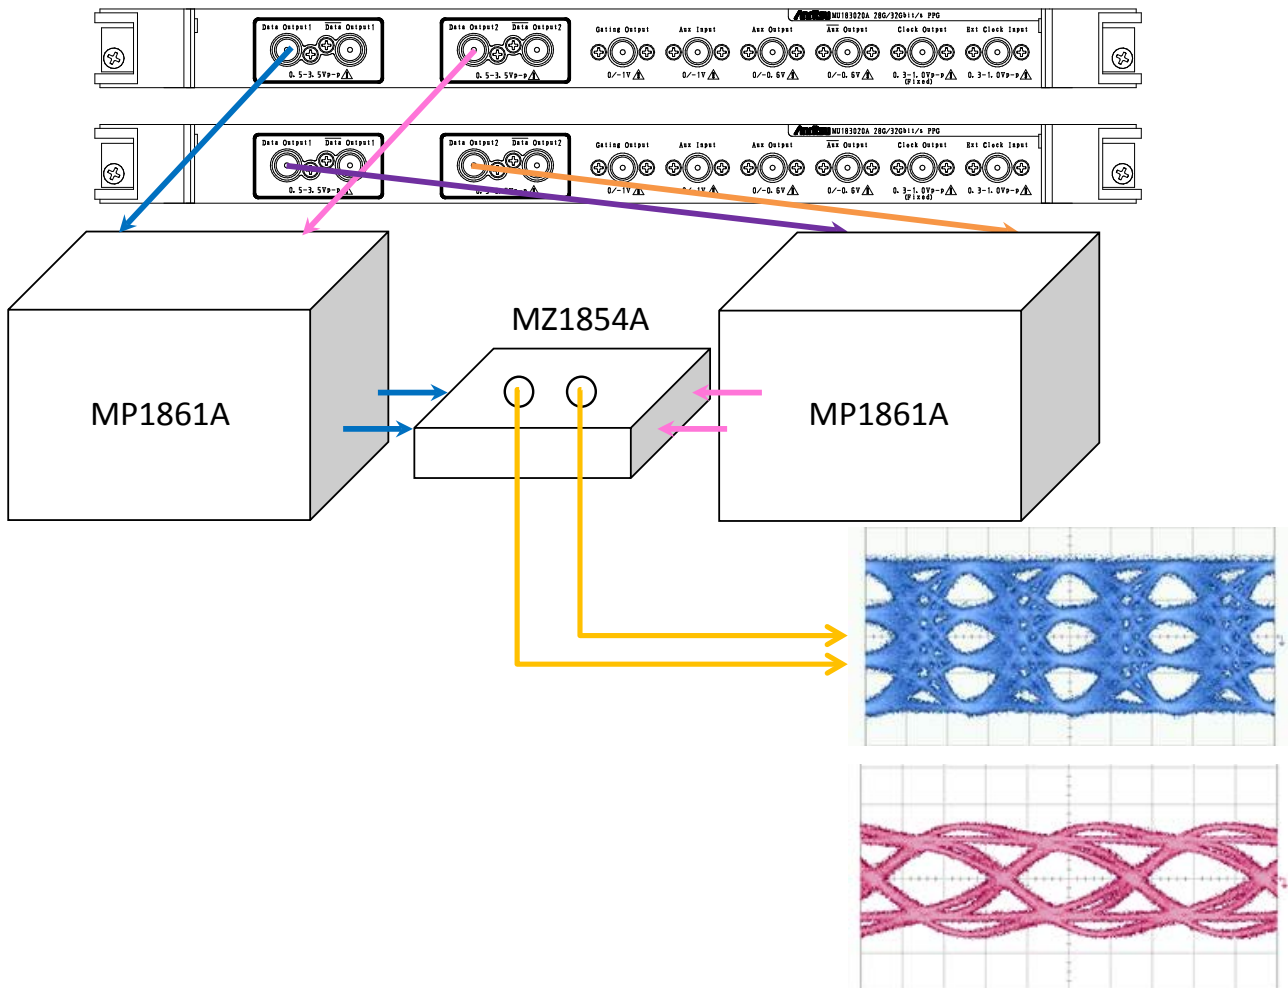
Anritsu MU183020A 28G/32Gbit/s PPG

Data Output1 $\overline{\text{Data}}$ Output1
0.5-3.5Vp-p

Data Output2 $\overline{\text{Data}}$ Output2
0.5-3.5Vp-p

Gating Output
0/-1V

Aux Input
0/-1V

Aux Output
0/-0.6V

$\overline{\text{Aux}}$ Output
0/-0.6V

Clock Output
0.3-1.0Vp-p (Fixed)

Ext Clock Input
0.3-1.0Vp-p

Anritsu MU183020A 28G/32Gbit/s PPG

Data Output1 $\overline{\text{Data}}$ Output1
0.5-3.5Vp-p

Data Output2 $\overline{\text{Data}}$ Output2
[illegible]

Gating Output
0/-1V

Aux Input
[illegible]

Aux Output
0/-0.6V

$\overline{\text{Aux}}$ Output
0/-0.6V

Clock Output
0.3-1.0Vp-p (Fixed)

Ext Clock Input
0.3-1.0Vp-p

MP1861A

MZ1854A

MP1861A